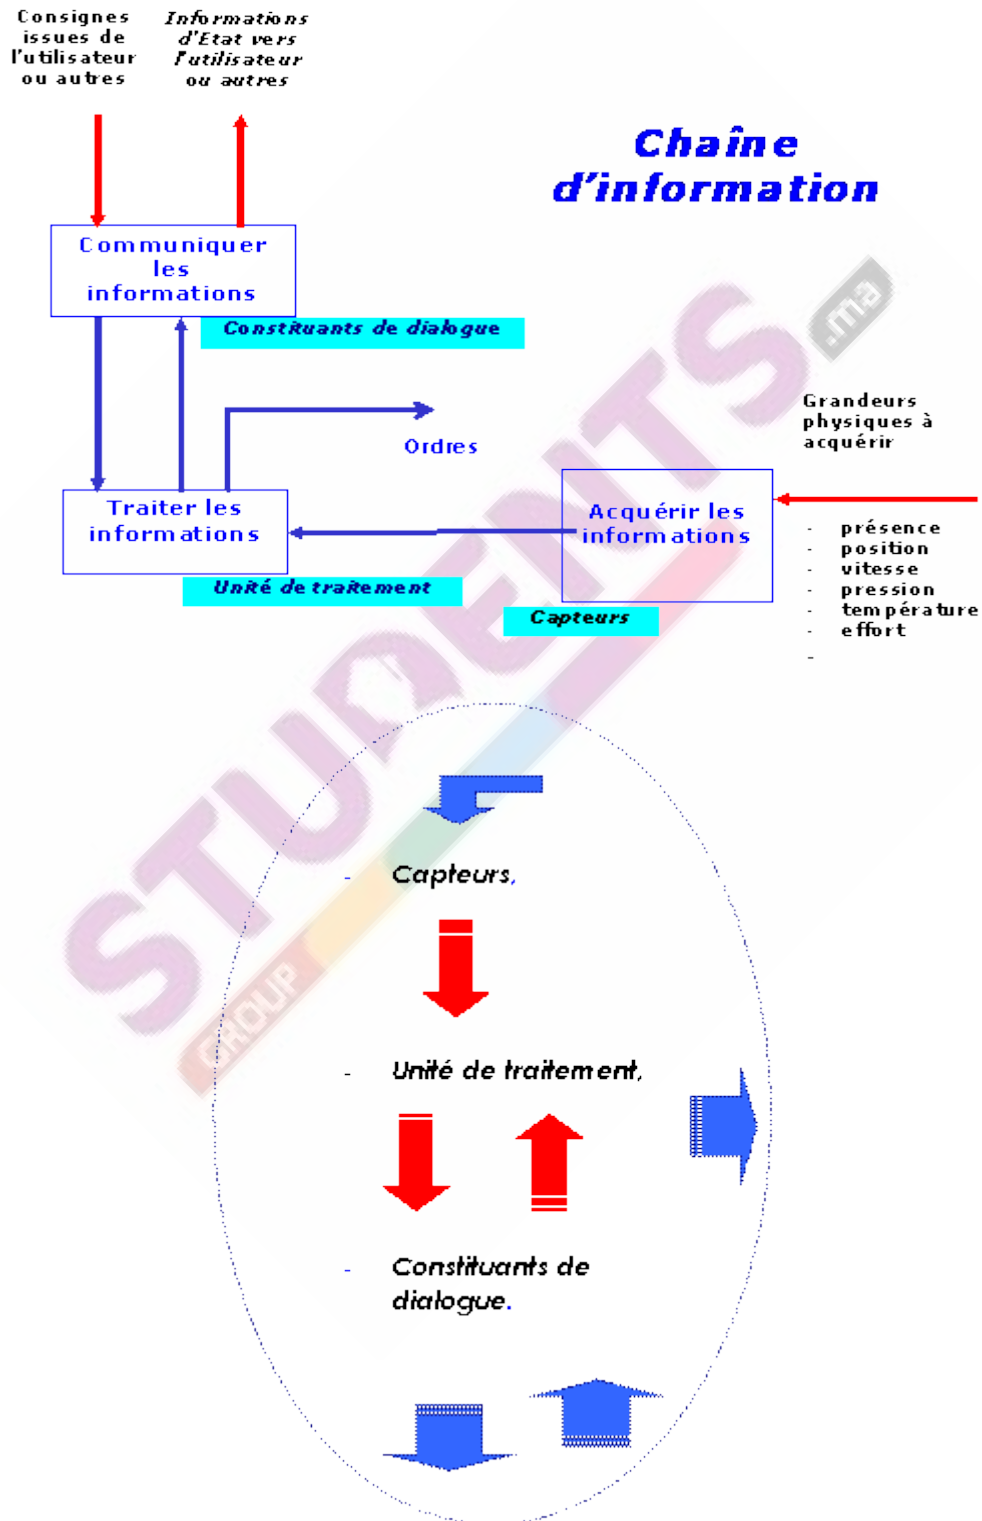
Consignes issues de l'utilisateur ou autres

Informations d'Etat vers l'utilisateur ou autres

Chaîne d'information

Communiquer les informations

Constituants de dialogue

Ordres

Grandeurs physiques à acquérir

Traiter les informations

Acquérir les informations

- présence
- position
- vitesse
- pression
- température
- effort
-

Unité de traitement

Capteurs

STUDENTS GROUP .ma

- Capteurs,

- Unité de traitement,

- Constituants de dialogue.